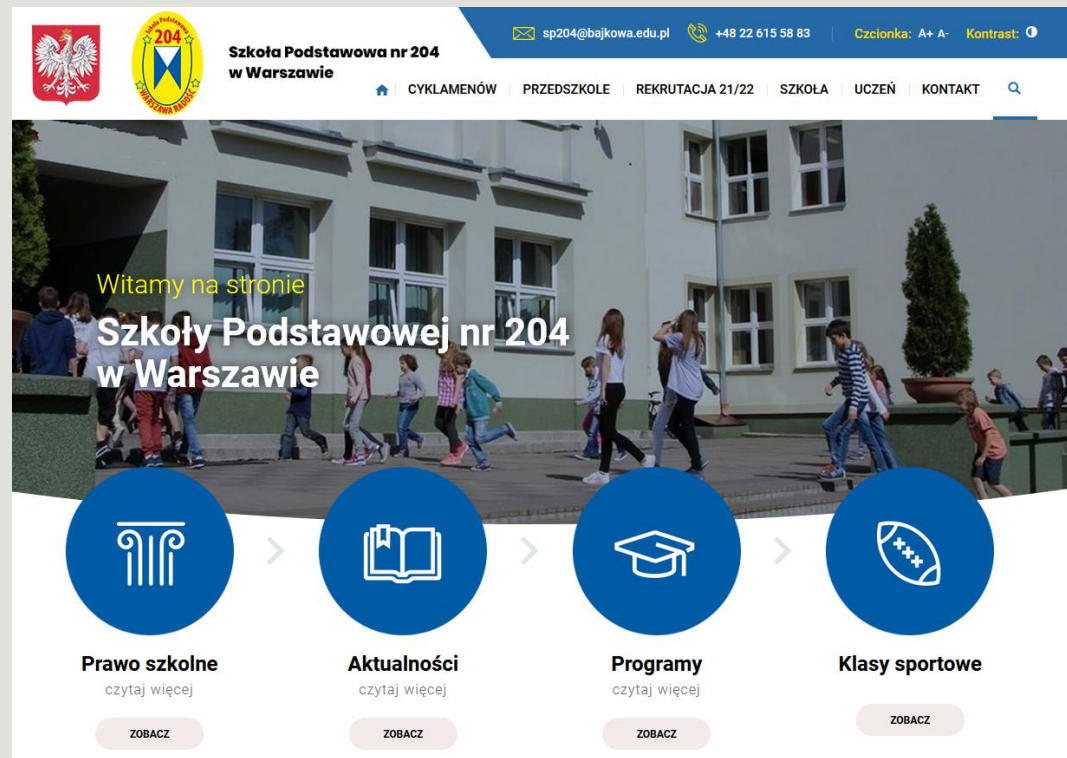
Szkoła Podstawowa 204 WARSZAWA RADOŚĆ

Szkoła Podstawowa nr 204
w Warszawie

sp204@bajkowa.edu.pl +48 22 615 58 83 Czcionka: A+ A- Kontrast:

CYKLAMENÓW PRZEDSZKOLE REKRUTACJA 21/22 SZKOŁA UCZEŃ KONTAKT

Witamy na stronie
Szkoły Podstawowej nr 204
w Warszawie

Prawo szkolne
czytaj więcej
ZOBACZ

Aktualności
czytaj więcej
ZOBACZ

Programy
czytaj więcej
ZOBACZ

Klasy sportowe
ZOBACZ